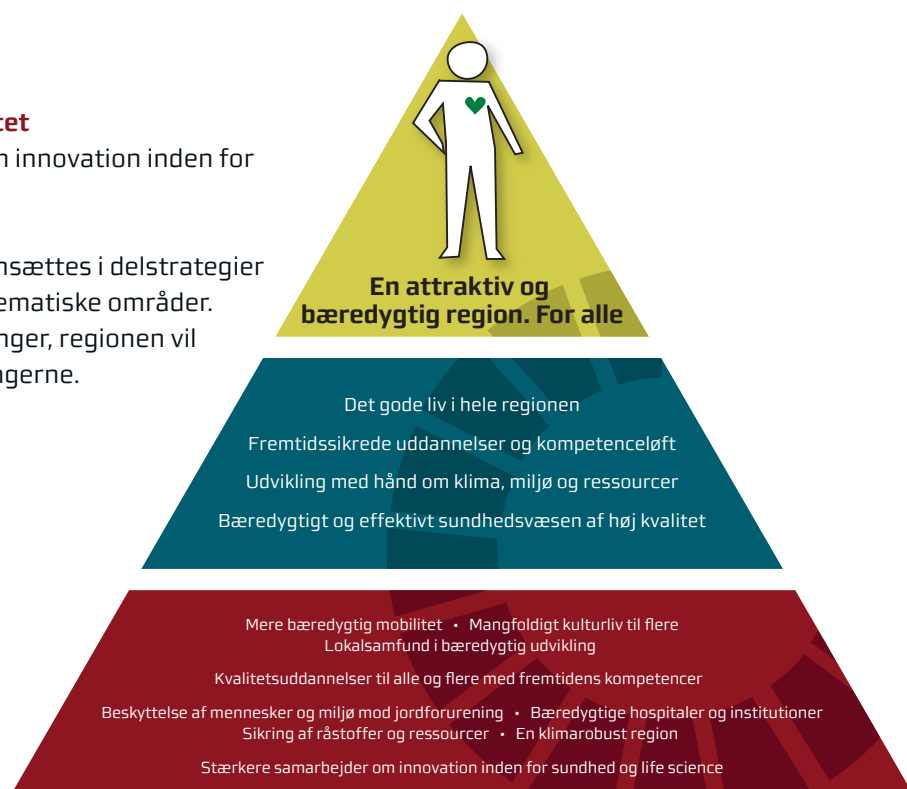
tet
n innovation inden for

nsættes i delstrategier
ematiske områder.
nger, regionen vil
ngerne.

En attraktiv og bæredygtig region. For alle

Det gode liv i hele regionen

Fremtidssikrede uddannelser og kompetenceløft

Udvikling med hånd om klima, miljø og ressourcer

Bæredygtigt og effektivt sundhedsvæsen af høj kvalitet

Mere bæredygtig mobilitet • Mangfoldigt kulturliv til flere
Lokalsamfund i bæredygtig udvikling

Kvalitetsuddannelser til alle og flere med fremtidens kompetencer

Beskyttelse af mennesker og miljø mod jordforurening • Bæredygtige hospitaler og institutioner
Sikring af råstoffer og ressourcer • En klimarobust region

Stærkere samarbejder om innovation inden for sundhed og life science